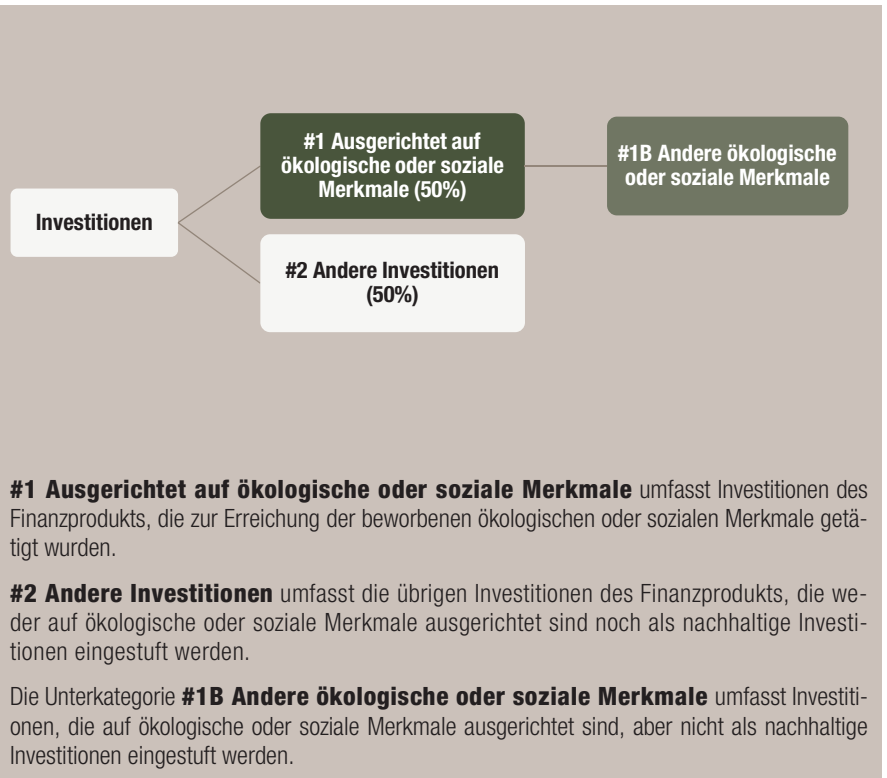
Investitionen

#1 Ausgerichtet auf ökologische oder soziale Merkmale (50%)

#1B Andere ökologische oder soziale Merkmale

#2 Andere Investitionen (50%)

**#1 Ausgerichtet auf ökologische oder soziale Merkmale** umfasst Investitionen des Finanzprodukts, die zur Erreichung der beworbenen ökologischen oder sozialen Merkmale getätigt wurden.

**#2 Andere Investitionen** umfasst die übrigen Investitionen des Finanzprodukts, die weder auf ökologische oder soziale Merkmale ausgerichtet sind noch als nachhaltige Investitionen eingestuft werden.

Die Unterkategorie **#1B Andere ökologische oder soziale Merkmale** umfasst Investitionen, die auf ökologische oder soziale Merkmale ausgerichtet sind, aber nicht als nachhaltige Investitionen eingestuft werden.